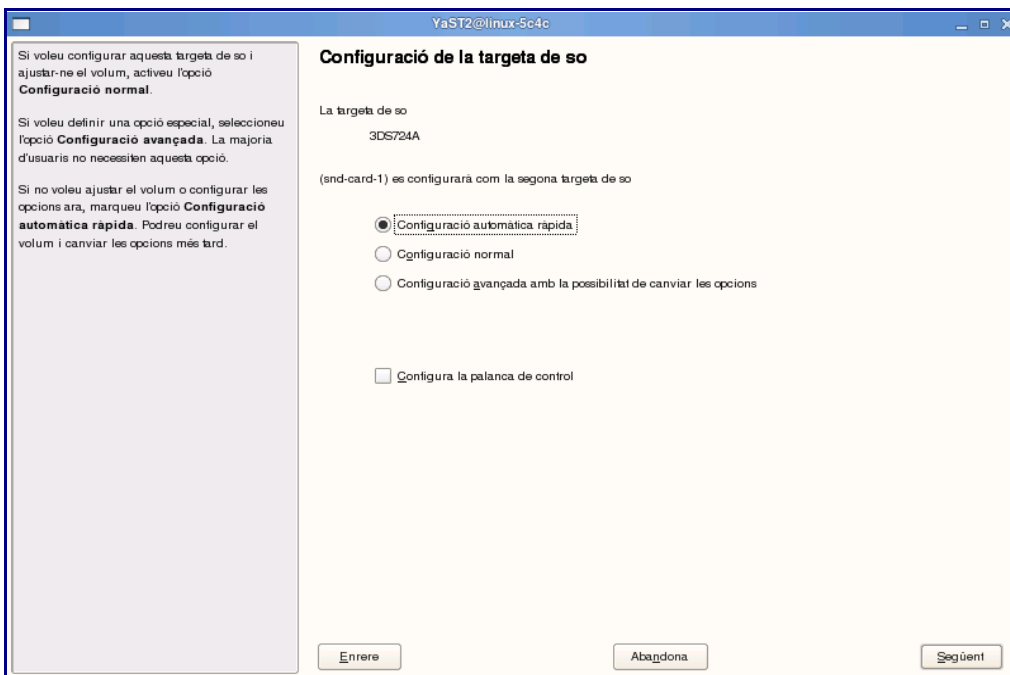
YaST2@linux-5c4c

Si voleu configurar aquesta targeta de so i ajustar-ne el volum, activeu l'opció **Configuració normal**.

Si voleu definir una opció especial, seleccioneu l'opció **Configuració avançada**. La majoria d'usuaris no necessiten aquesta opció.

Si no voleu ajustar el volum o configurar les opcions ara, marqueu l'opció **Configuració automàtica ràpida**. Podreu configurar el volum i canviar les opcions més tard.

Configuració de la targeta de so

La targeta de so

3DS724A

(snd-card-1) es configurarà com la segona targeta de so

Configuració automàtica ràpida

Configuració normal

Configuració avançada amb la possibilitat de canviar les opcions

Configura la palanca de control

Enrere

Abandona

Següent